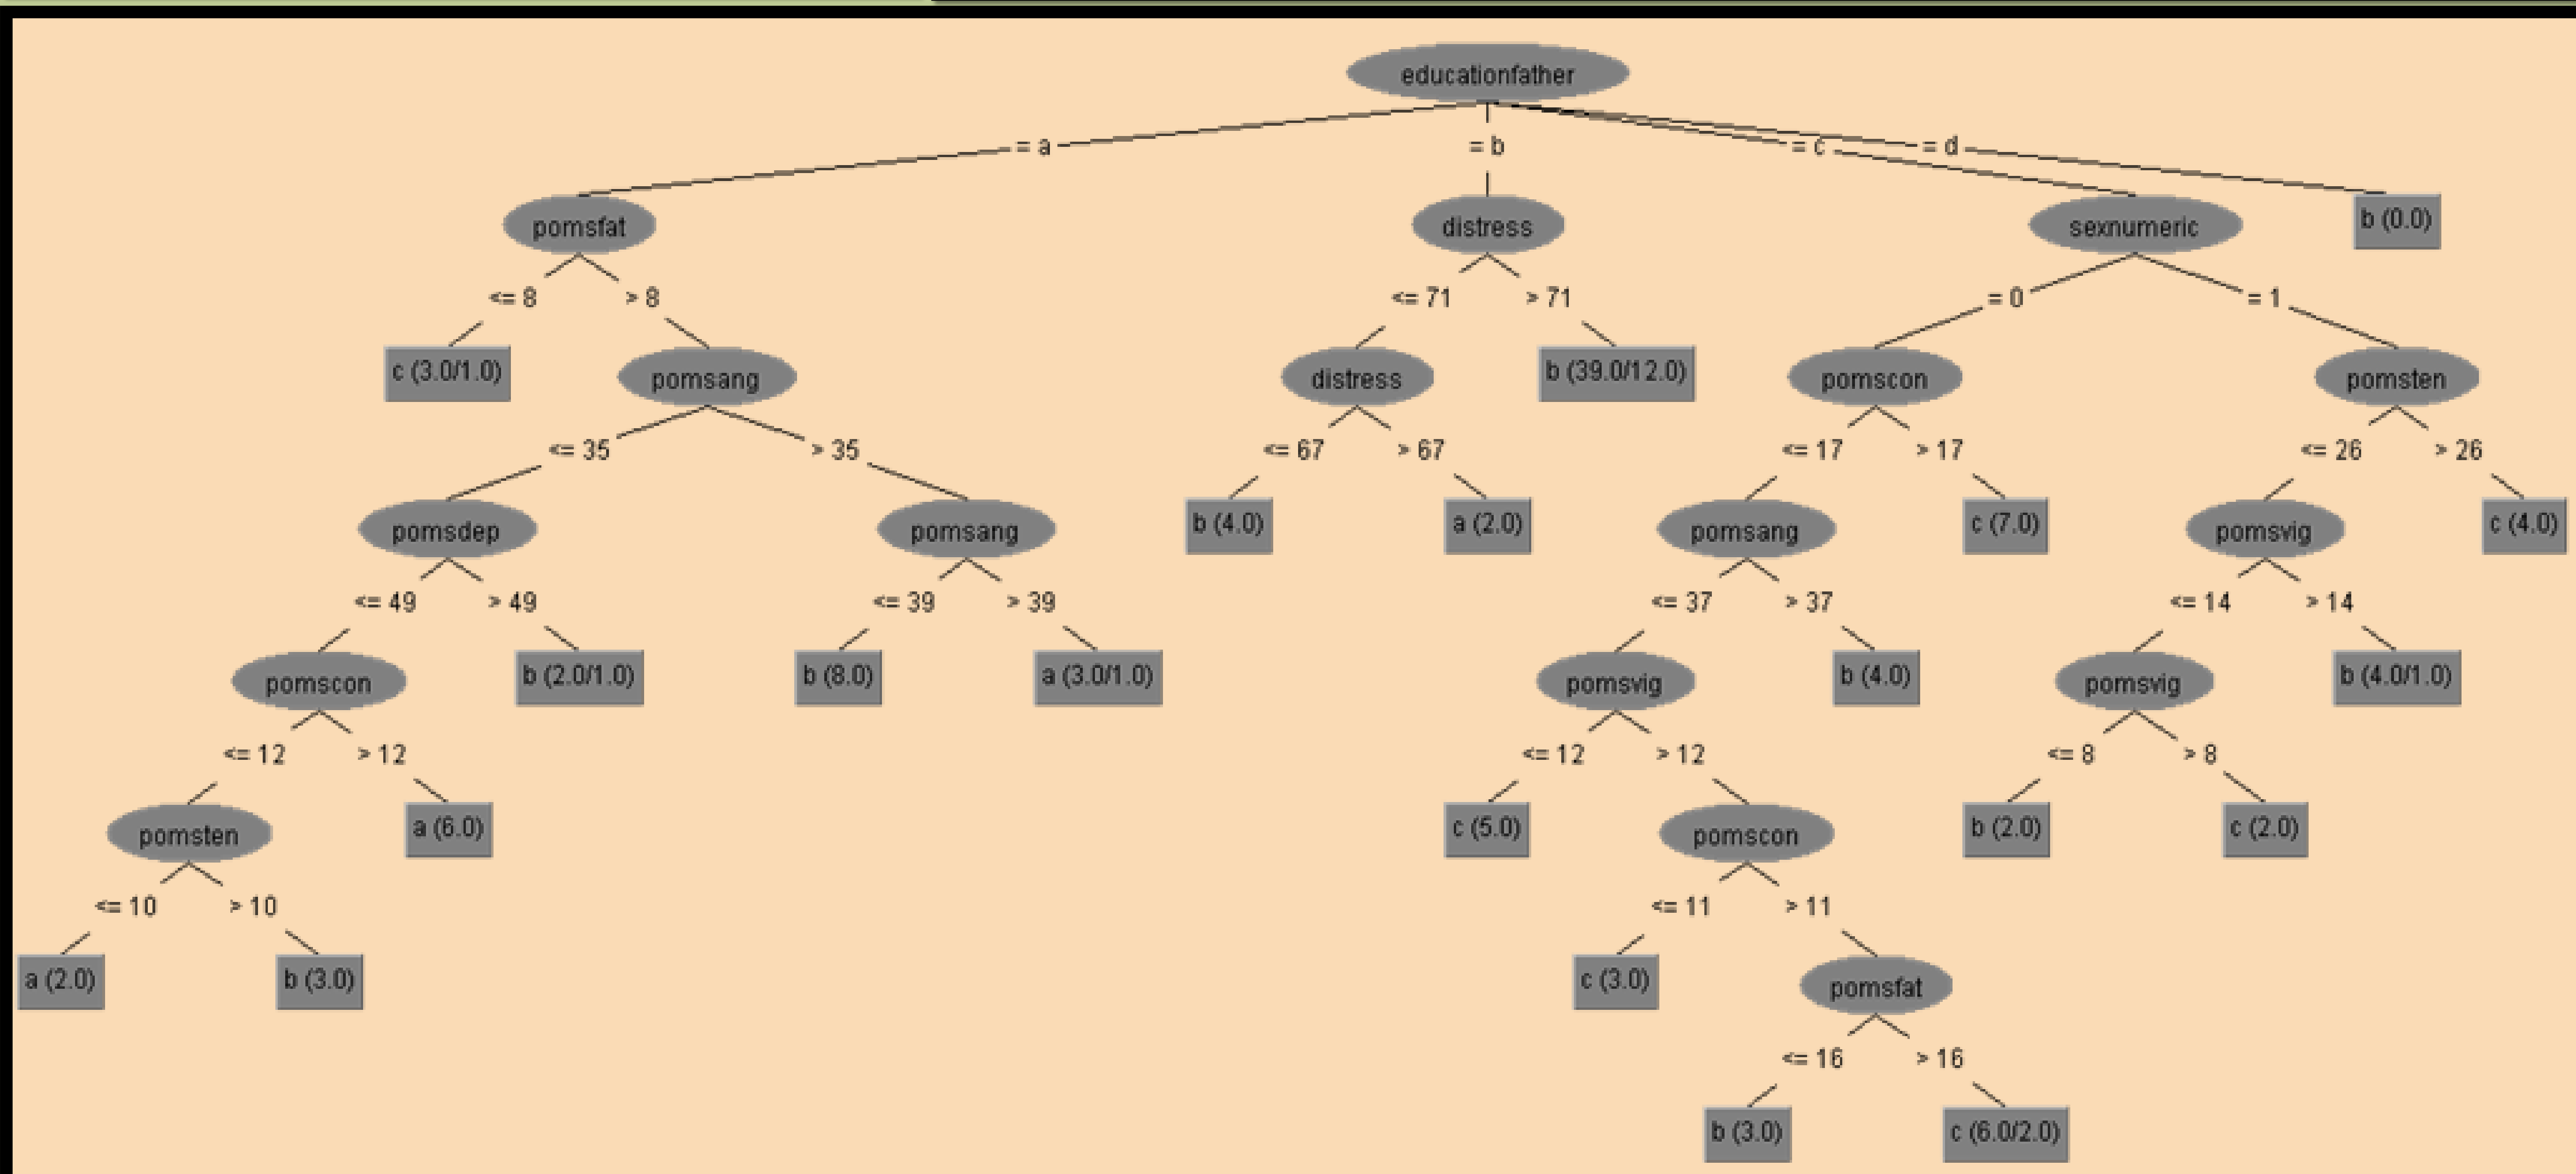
educationfather

= a
= b
= c
= d

pomsfat
distress
sexnumeric
b (0.0)

<= 8
> 8
<= 71
> 71
= 0
= 1

c (3.0/1.0)
pomsang
distress
b (39.0/12.0)
pomscon
pomsten

<= 35
> 35
<= 67
> 67
<= 17
> 17
<= 26
> 26

pomsdep
pomsang
b (4.0)
a (2.0)
pomsang
c (7.0)
pomsvig
c (4.0)

<= 49
> 49
<= 39
> 39
<= 37
> 37
<= 14
> 14

pomscon
b (2.0/1.0)
b (8.0)
a (3.0/1.0)
pomsvig
b (4.0)
pomsvig
b (4.0/1.0)

<= 12
> 12
<= 12
> 12
<= 8
> 8

pomsten
a (6.0)
c (5.0)
pomscon
b (2.0)
c (2.0)

<= 10
> 10
<= 11
> 11

a (2.0)
b (3.0)
c (3.0)
pomsfat

<= 16
> 16

b (3.0)
c (6.0/2.0)